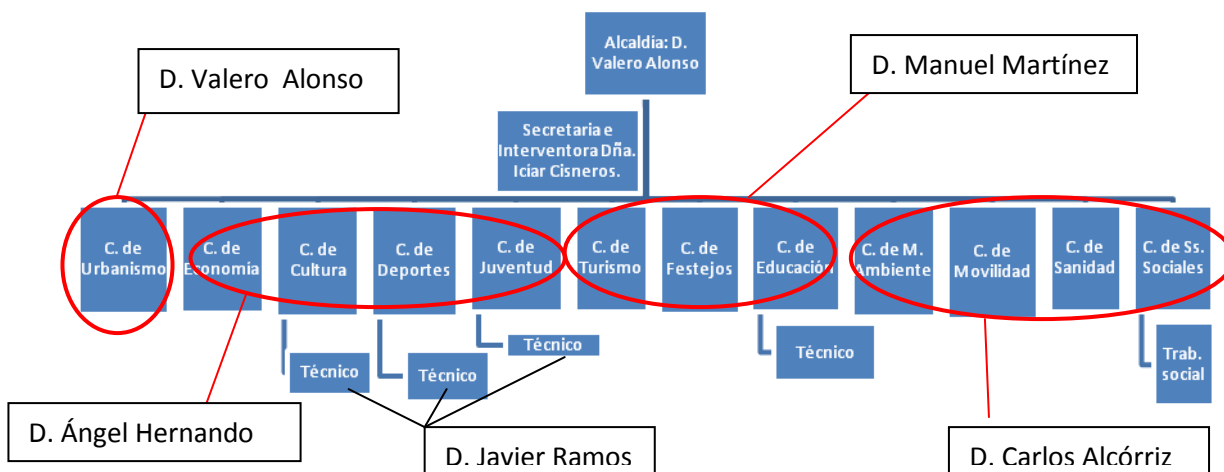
Alcaldía: D. Valero Alonso

D. Valero Alonso

D. Manuel Martínez

Secretaria e Interventora Dña. Iciar Cisneros.

C. de Urbanismo

C. de Economía

C. de Cultura

C. de Deportes

C. de Juventud

C. de Turismo

C. de Festejos

C. de Educación

C. de M. Ambiente

C. de Movilidad

C. de Sanidad

C. de Ss. Sociales

Técnico

Técnico

Técnico

Técnico

Trab. social

D. Ángel Hernando

D. Javier Ramos

D. Carlos Alcórriz